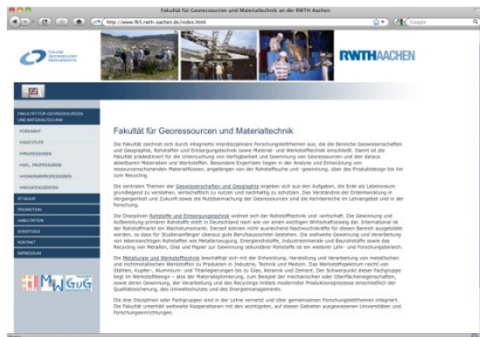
Fakultät für Georessourcen und Materialtechnik an der RWTH Aachen

http://www.fb5.rwth-aachen.de/index.html

Google

Fakultät für Georessourcen und Materialtechnik

RWTHAACHEN

FAKULTÄT FÜR GEORESSOURCEN UND MATERIALTECHNIK

VORSTAND

INSTITUTE

PROFESSOREN

APL. PROFESSOREN

HONORARPROFESSOREN

PRIVATDOZENTEN

STUDIUM

PROMOTION

HABILITATION

SONSTIGES

KONTAKT

IMPRESSUM

Fakultät für Georessourcen und Materialtechnik

Die Fakultät zeichnet sich durch integrierte interdisziplinäre Forschungsschwerpunkte aus, die die Bereiche Geowissenschaften und Geographie, Rohstoff- und Entsorgungstechnik sowie Material- und Werkstofftechnik einschließt. Damit ist die Fakultät prädestiniert für die Untersuchung von Verfügbarkeit und Gewinnung von Georessourcen und den daraus ableitbaren Materialien und Werkstoffen. Besondere Expertisen liegen in der Analyse und Entwicklung von ressourcenschonenden Materialflüssen, angefangen von der Rohstoffsuche und -gewinnung, über die Produktdesign bis hin zum Recycling.

Die zentralen Themen der Geowissenschaften und Geographie ergeben sich aus den Aufgaben, die Erde als Lebensraum grundlegend zu verstehen, wirtschaftlich zu nutzen und nachhaltig zu schützen. Das Verständnis der Erdentwicklung in Vergangenheit und Zukunft sowie die Nutzbarmachung der Georessourcen sind die Kernbereiche im Lehrangebot und in der Forschung.

Die Disziplinen Rohstoffe und Entsorgungstechnik widmet sich der Rohstofftechnik und -wirtschaft. Die Gewinnung und Aufbereitung primärer Rohstoffe stellt in Deutschland nach wie vor einen wichtigen Wirtschaftszweig dar. International ist der Rohstoffmarkt ein Wachstumsmarkt. Derzeit können nicht ausreichend Nachwuchskräfte für diesen Bereich ausgebildet werden, so dass für Studienanfänger überaus gute Berufsaussichten bestehen. Die weltweite Gewinnung und Verarbeitung von lebenswichtigen Rohstoffen wie Metallerzeugung, Energierohstoffe, Industriemineralien und Baurohstoffe sowie das Recycling von Metallen, Glas und Papier zur Gewinnung sekundärer Rohstoffe ist ein weiterer Lehr- und Forschungsbereich.

Die Metallurgie und Werkstofftechnik beschäftigt sich mit der Entwicklung, Herstellung und Verarbeitung von metallischen und nichtmetallischen Werkstoffen zu Produkten in Industrie, Technik und Medizin. Das Werkstoffspektrum reicht von Stählen, Kupfer-, Aluminium- und Titanlegierungen bis zu Glas, Keramik und Zement. Der Schwerpunkt dieser Fachgruppe liegt im Werkstoffdesign – also der Materialoptimierung, zum Beispiel der mechanischen oder Oberflächeneigenschaften, sowie deren Gewinnung, der Verarbeitung und des Recyclings mittels modernster Produktionsprozesse einschließlich der Qualitätssicherung, des Umweltschutzes und des Energiemanagements.

Die drei Disziplinen oder Fachgruppen sind in der Lehre vernetzt und über gemeinsamen Forschungsteilthemen integriert. Die Fakultät unterhält weltweite Kooperationen mit den wichtigsten, auf diesen Gebieten ausgewiesenen Universitäten und Forschungseinrichtungen.

MWGuG